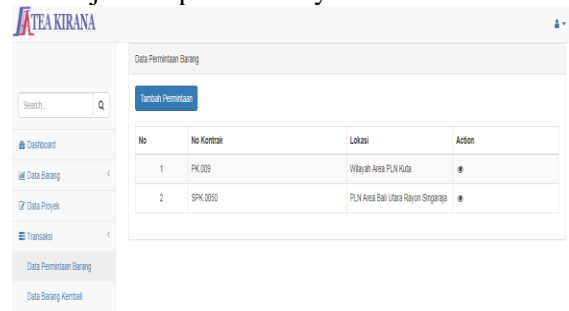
TEA KIRANA

Search...

Dashboard

Data Barang

Data Proyek

Transaksi

Data Permintaan Barang

Data Barang Kembali

Data Permintaan Barang

Tambah Permintaan

| No | No Kontrak | Lokasi | Action |
|---|---|---|---|
| 1 | PK 009 | Wilayah Area PLN Kuta | |
| 2 | SPK 0050 | PLN Area Bali Utara Rayon Singaraja | |